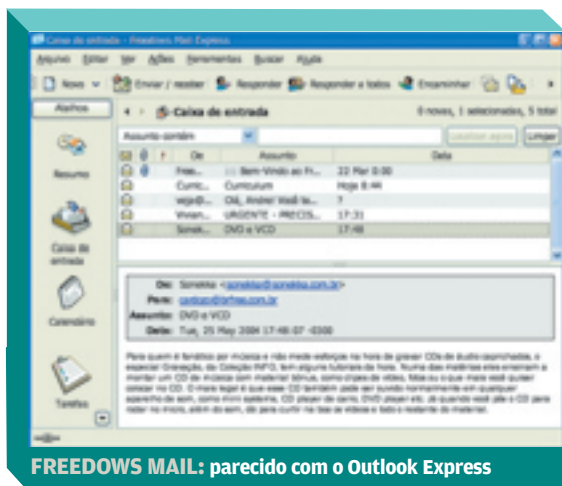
Caixa de entrada - Freedows Mail Express

Arquivo Editar Ver Ações Ferramentas Buscar Ajuda

Novo Enviar / receber Responder Responder a todos Encaminhar

Atalhos

Caixa de entrada

0 novos, 1 selecionados, 5 total

Assunto contém

Localizar agora Limpar

De Assunto Data

Free... Bem-Vindo ao Fr... 22 Mar 0:00

Curric... Curriculum Hoje 8:44

veja@... Olá, Andrei Vasli la... ?

Vivian... URGENTE - PRECIS... 17:31

Soneko... DVD e VCD 17:48

Resumo

Caixa de entrada

Calendário

Tarefas

De: Soneko <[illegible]>

Para: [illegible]

Assunto: DVD e VCD

Data: Tue, 25 May 2004 17:48:07 -0300

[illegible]

FREEDOWS MAIL: parecido com o Outlook Express